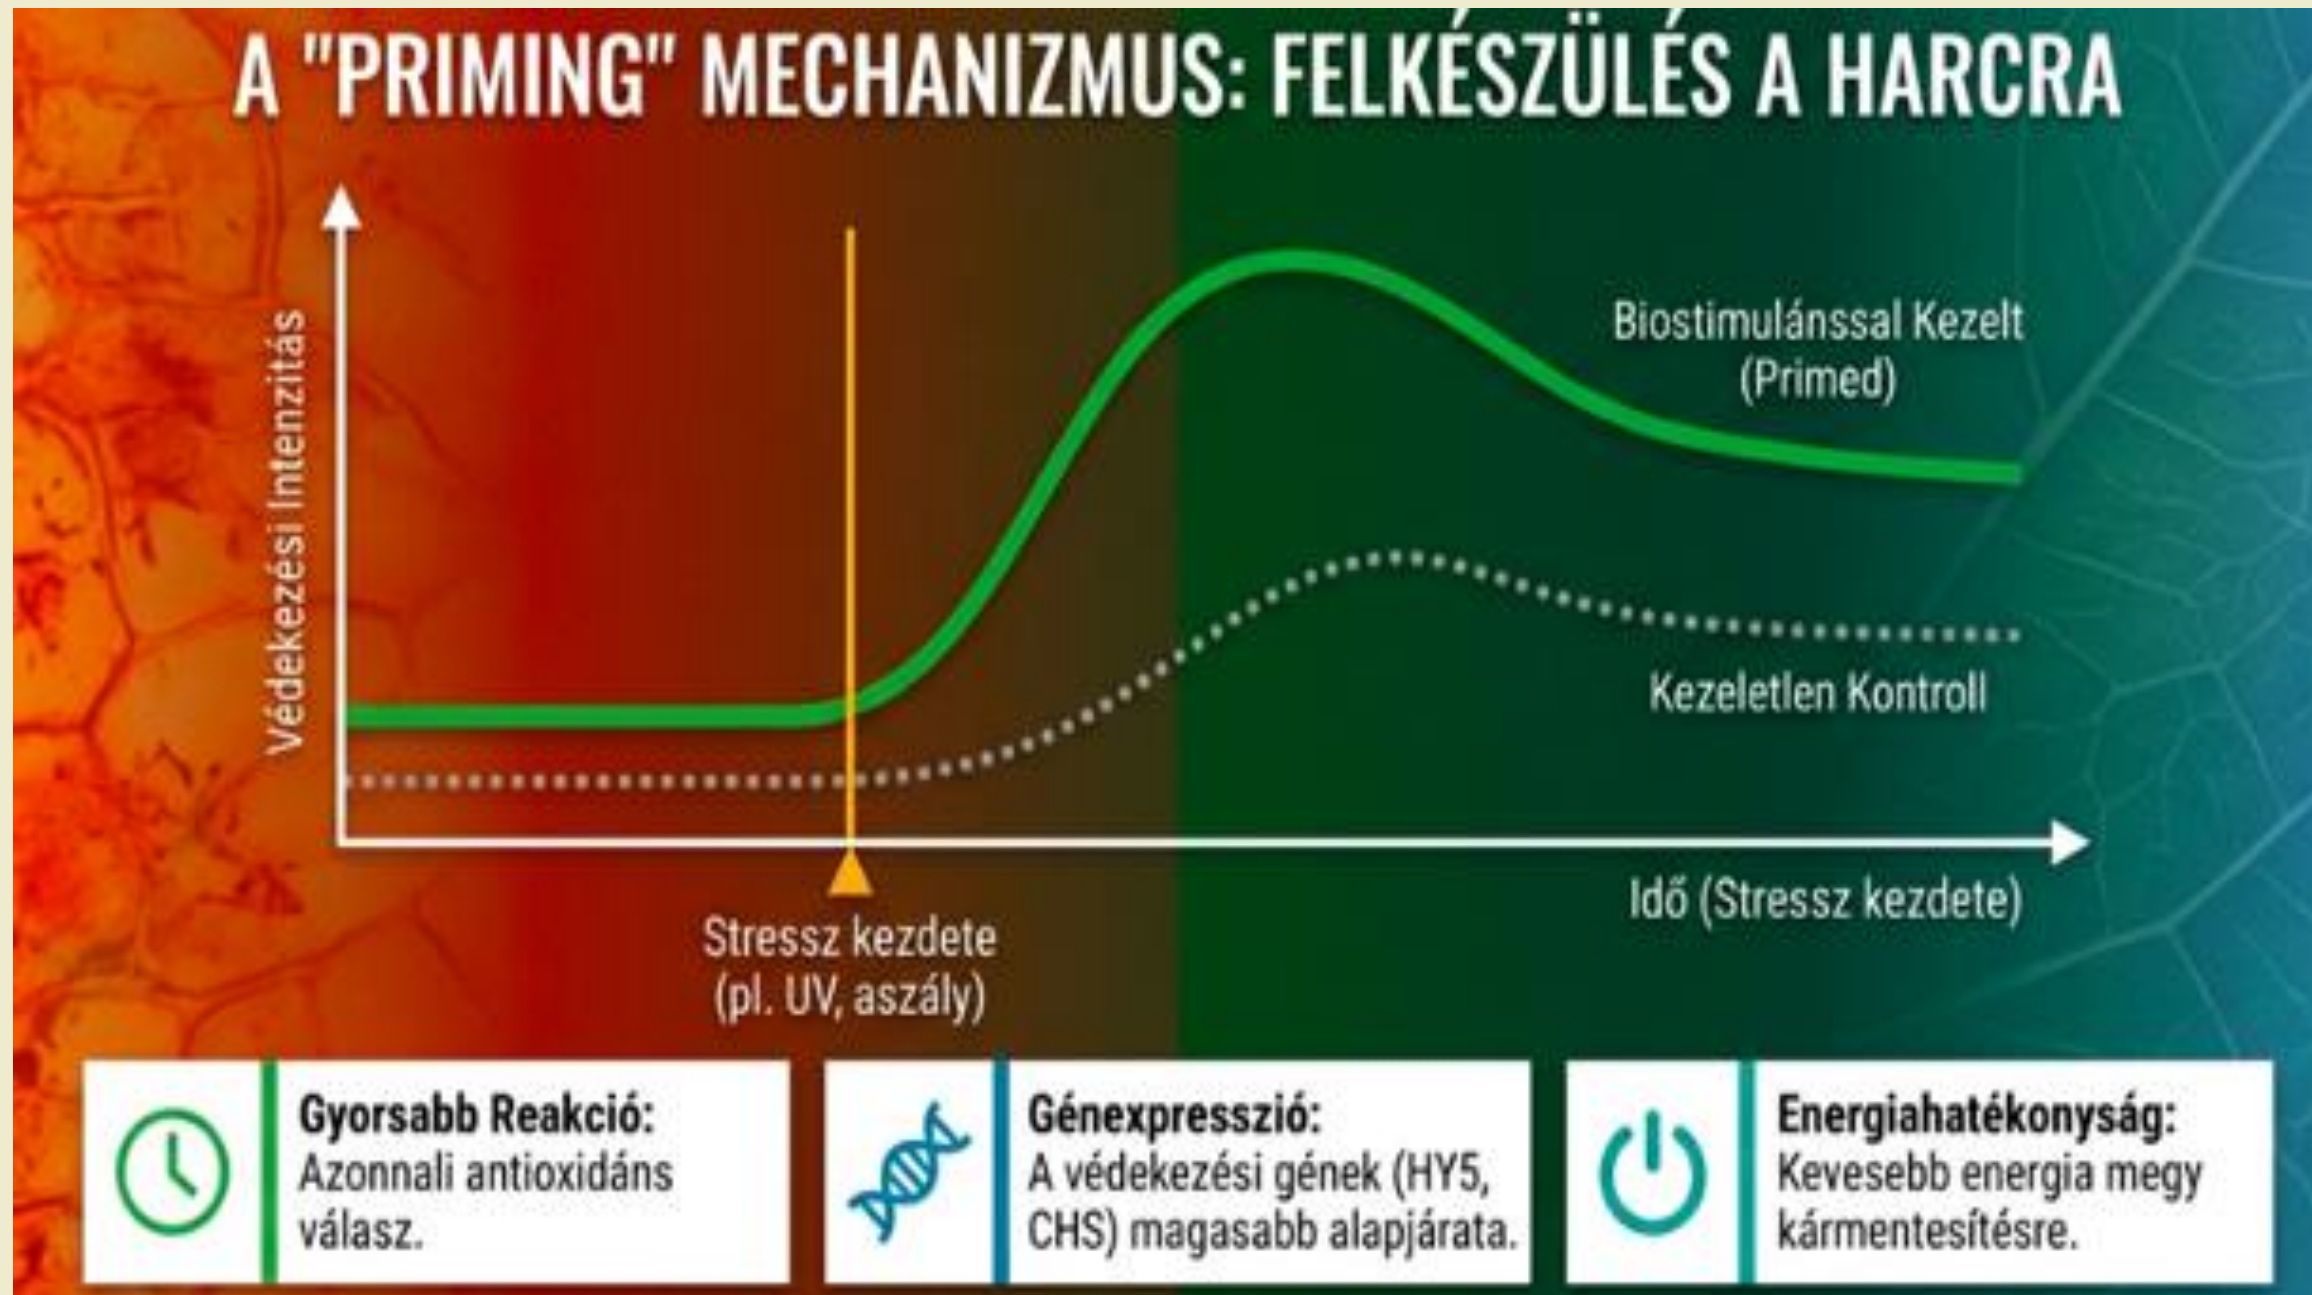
A "PRIMING" MECHANIZMUS: FELKÉSZÜLÉS A HARCRA

Védekezési Intenzitás

Biostimulánssal Kezelt (Primed)

Kezeletlen Kontroll

Idő (Stressz kezdete)

Stressz kezdete (pl. UV, aszály)

Gyorsabb Reakció: Azonnali antioxidáns válasz.

Génexpresszió: A védekezési gének (HY5, CHS) magasabb alapjárata.

Energiahatékonyság: Kevesebb energia megy kármentesítésre.